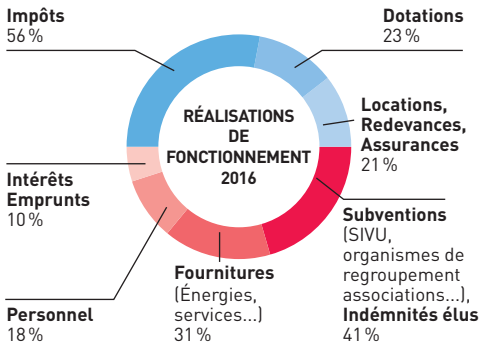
Impôts
56 %

Dotations
23 %

RÉALISATIONS DE FONCTIONNEMENT 2016

Locations, Redevances, Assurances
21 %

Intérêts Emprunts
10 %

Subventions
(SIVU, organismes de regroupement associations...),
Indémnités élus
41 %

Fournitures
(Énergies, services...)
31 %

Personnel
18 %